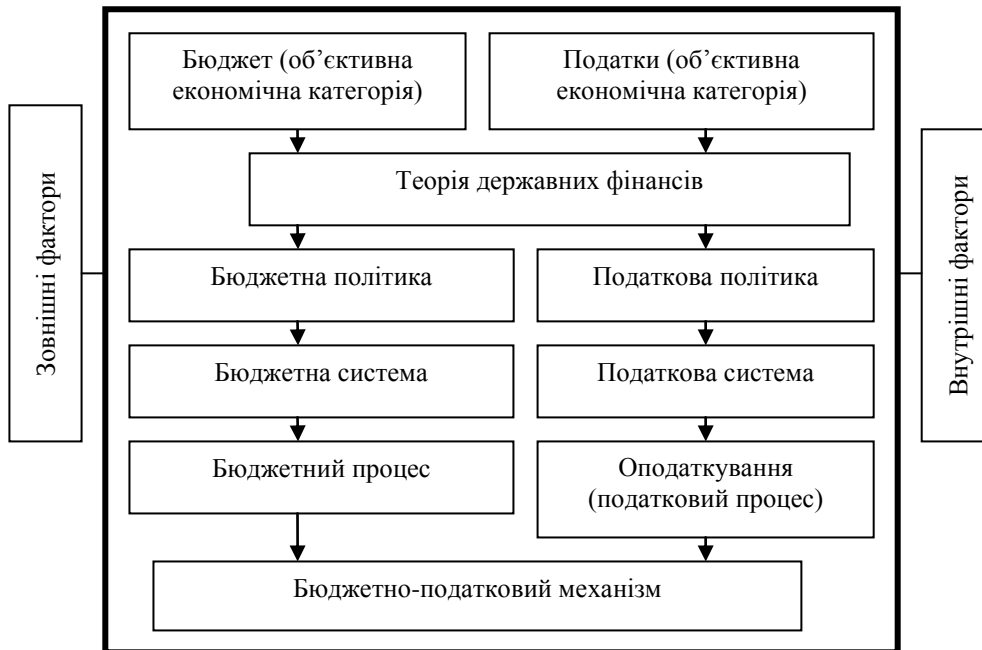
Зовнішні фактори

Бюджет (об’єктивна економічна категорія)

Податки (об’єктивна економічна категорія)

Теорія державних фінансів

Бюджетна політика

Податкова політика

Бюджетна система

Податкова система

Бюджетний процес

Оподаткування (податковий процес)

Бюджетно-податковий механізм

Внутрішні фактори